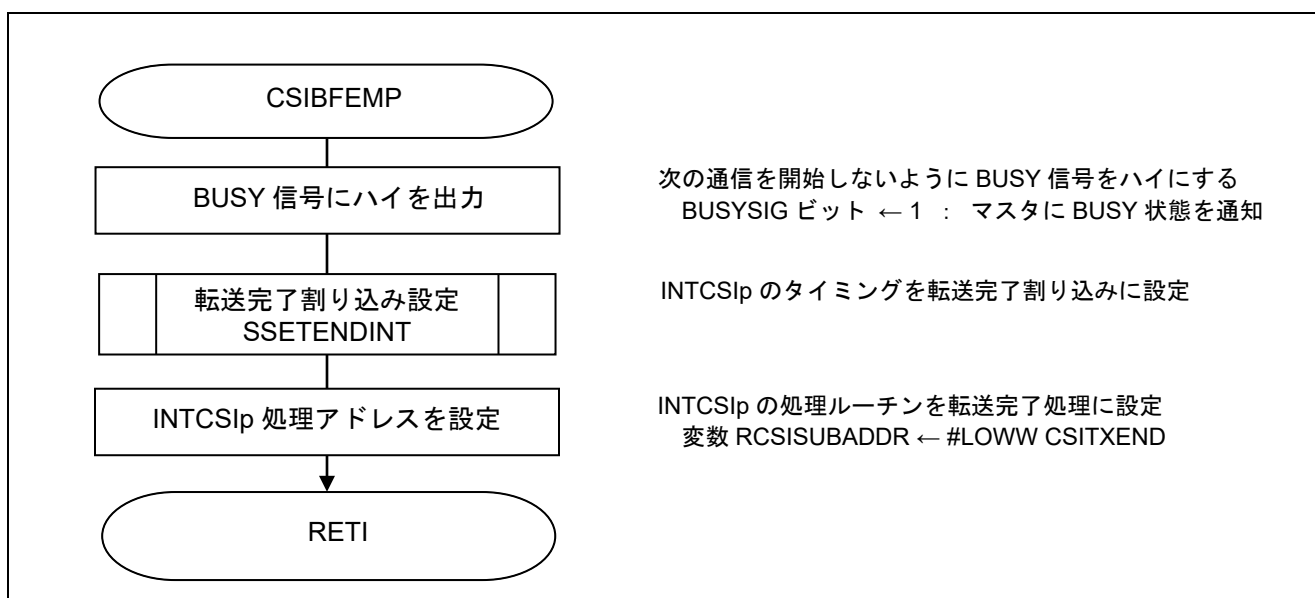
CSIBFEMP

BUSY 信号にハイを出力

次の通信を開始しないように BUSY 信号をハイにする
BUSYSIG ビット ←1 ： マスタに BUSY 状態を通知

転送完了割り込み設定
SSETENDINT

INTCSIp のタイミングを転送完了割り込みに設定

INTCSIp 処理アドレスを設定

INTCSIp の処理ルーチンを転送完了処理に設定
変数 RCSISUBADDR ← #LOWW CSITXEND

RETI